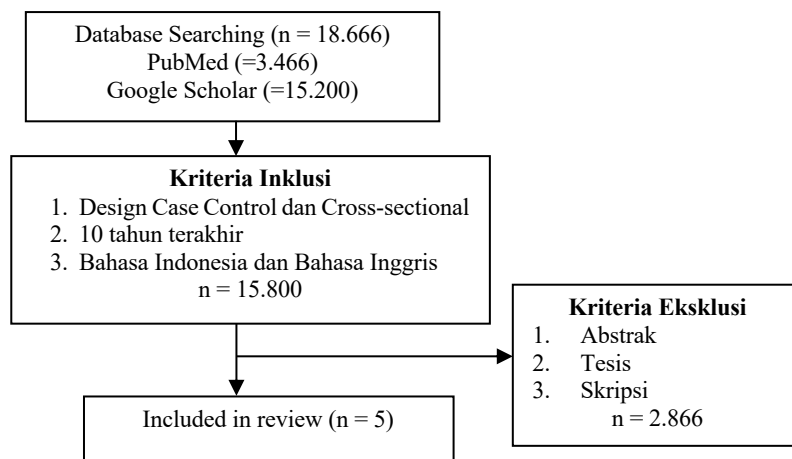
Database Searching (n = 18.666)
PubMed (=3.466)
Google Scholar (=15.200)

**Kriteria Inklusi**
1. Design Case Control dan Cross-sectional
2. 10 tahun terakhir
3. Bahasa Indonesia dan Bahasa Inggris
n = 15.800

**Kriteria Eksklusi**
1. Abstrak
2. Tesis
3. Skripsi
n = 2.866

Included in review (n = 5)